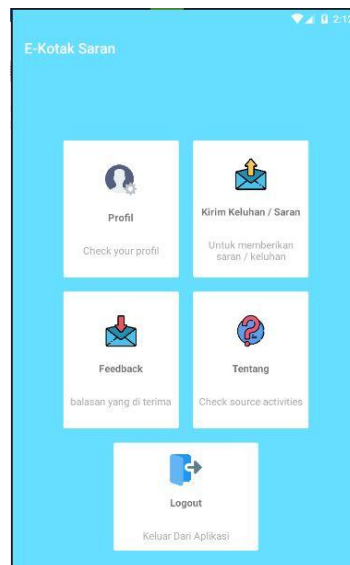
2:1

E-Kotak Saran

Profil

Check your profil

Kirim Keluhan / Saran

Untuk memberikan saran / keluhan

Feedback

balasan yang di terima

Tentang

Check source activities

Logout

Keluar Dari Aplikasi